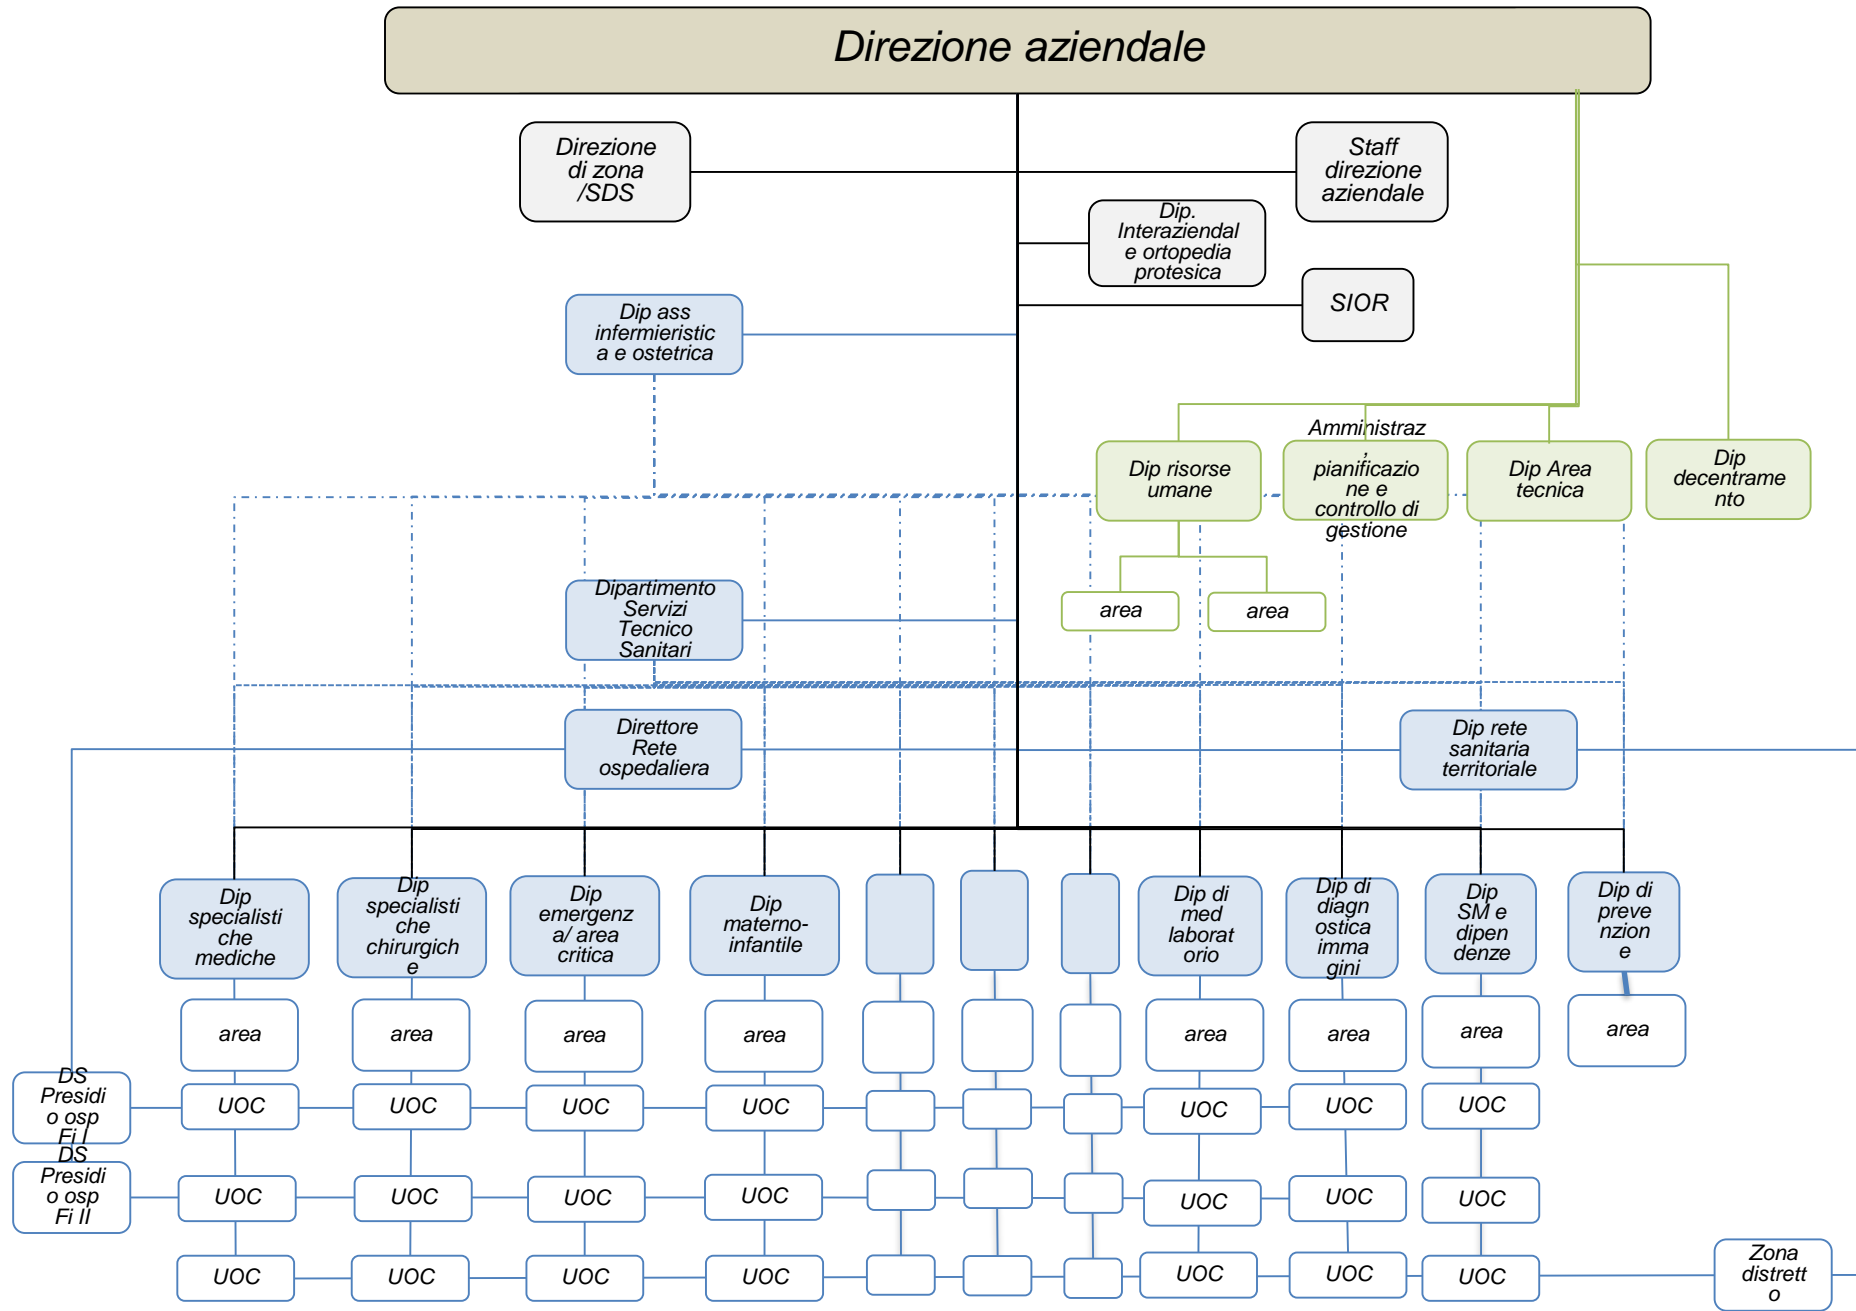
Direzione aziendale

Direzione di zona /SDS

Staff direzione aziendale

Dip. Interaziendale ortopedia protesica

SIOR

Dip ass infermieristica e ostetrica

Amministraz, pianificazione e controllo di gestione

Dip risorse umane

Dip Area tecnica

Dip decentramento

area

area

Dipartimento Servizi Tecnico Sanitari

Direttore Rete ospedaliera

Dip rete sanitaria territoriale

Dip specialistiche mediche

Dip specialistiche chirurgiche

Dip emergenza/ area critica

Dip materno-infantile

Dip di med laboratorio

Dip di diagnostica immagini

Dip SM e dipendenze

Dip di prevenzione

area

area

area

area

area

area

area

area

DS Presidio osp Fi I

DS Presidio osp Fi II

UOC UOC UOC UOC UOC UOC UOC

UOC UOC UOC UOC UOC UOC UOC

UOC UOC UOC UOC UOC UOC UOC

Zona distretto